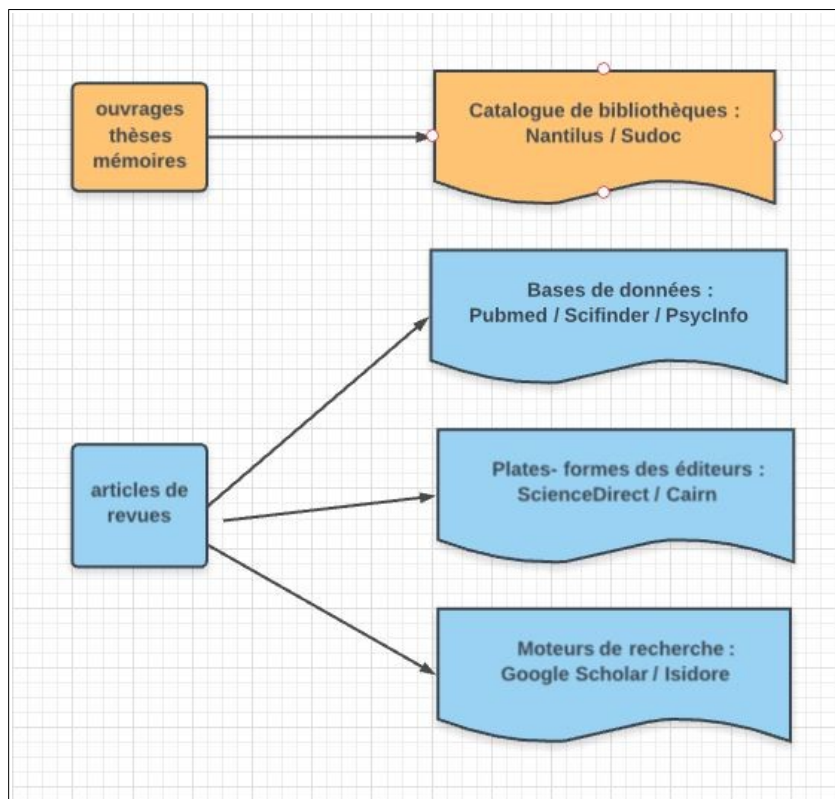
ouvrages
thèses
mémoires

Catalogue de bibliothèques :
Nantilus / Sudoc

Bases de données :
Pubmed / Scifinder / PsycInfo

articles de
revues

Plates- formes des éditeurs :
ScienceDirect / Cairn

Moteurs de recherche :
Google Scholar / Isidore